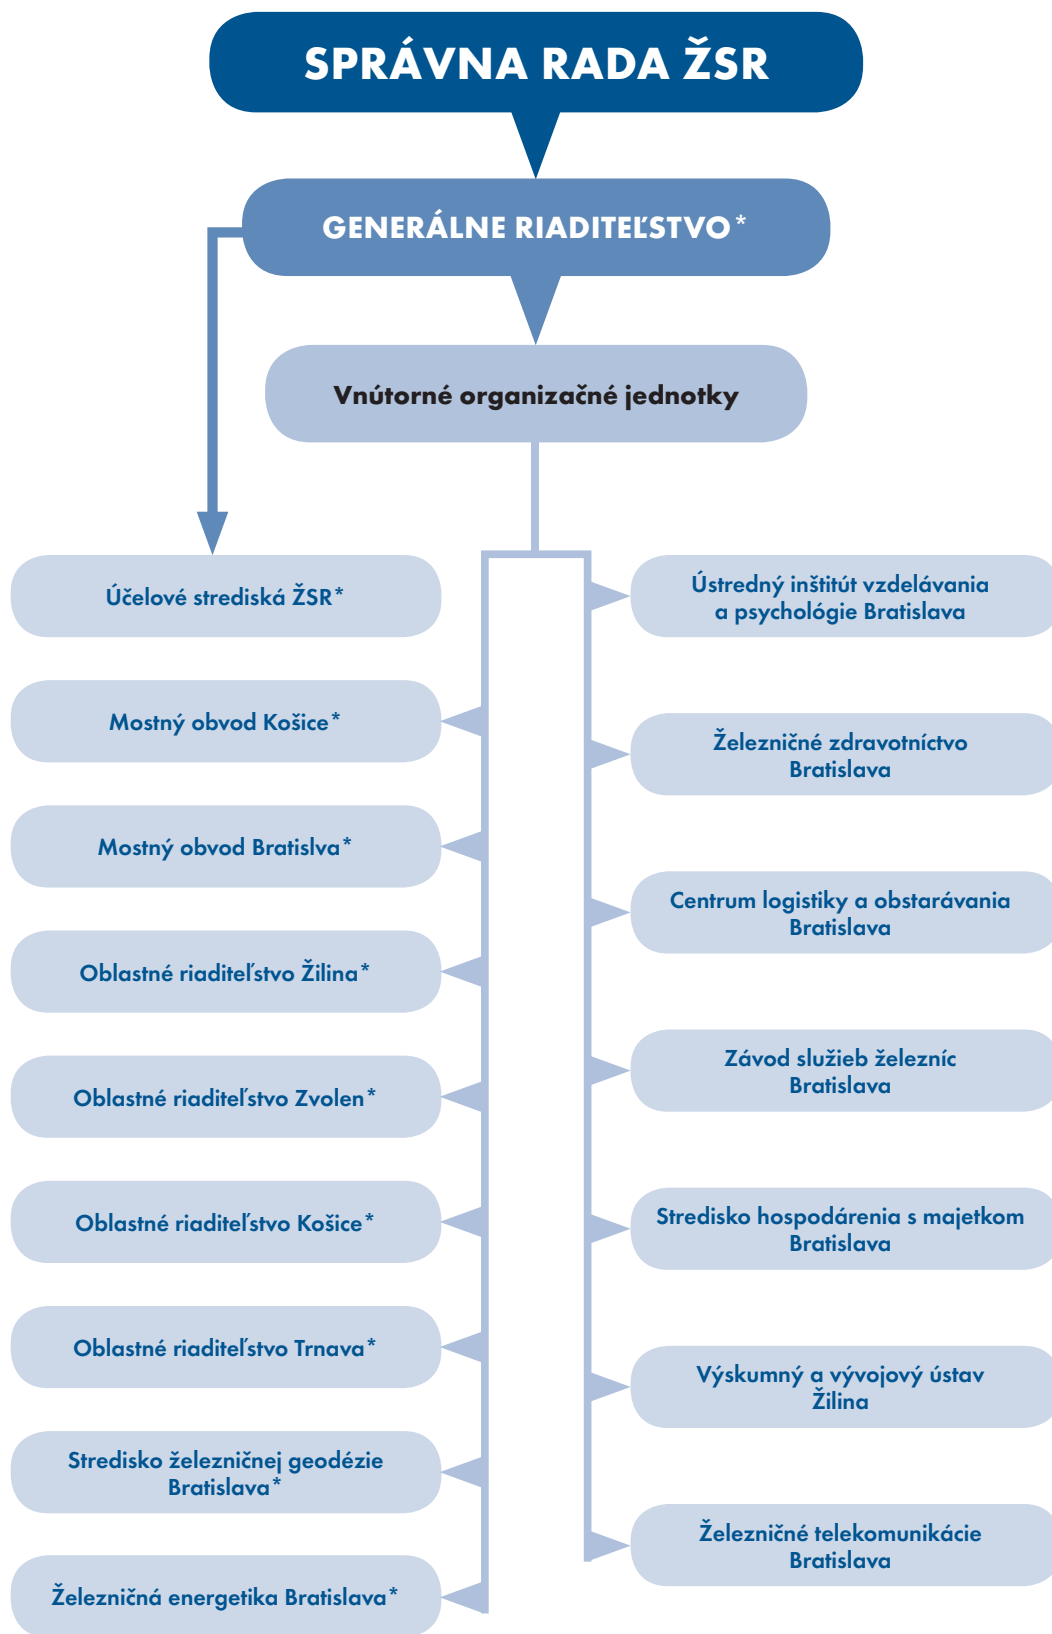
SPRÁVNA RADA ŽSR

GENERÁLNE RIADITEĽSTVO*

Vnútorné organizačné jednotky

Účelové strediská ŽSR*

Mostný obvod Košice*

Mostný obvod Bratislva*

Oblastné riaditeľstvo Žilina*

Oblastné riaditeľstvo Zvolen*

Oblastné riaditeľstvo Košice*

Oblastné riaditeľstvo Trnava*

Stredisko železničnej geodézie Bratislava*

Železničná energetika Bratislava*

Ústredný inštitút vzdelávania a psychológie Bratislava

Železničné zdravotníctvo Bratislava

Centrum logistiky a obstarávania Bratislava

Závod služieb železníc Bratislava

Stredisko hospodárenia s majetkom Bratislava

Výskumný a vývojový ústav Žilina

Železničné telekomunikácie Bratislava